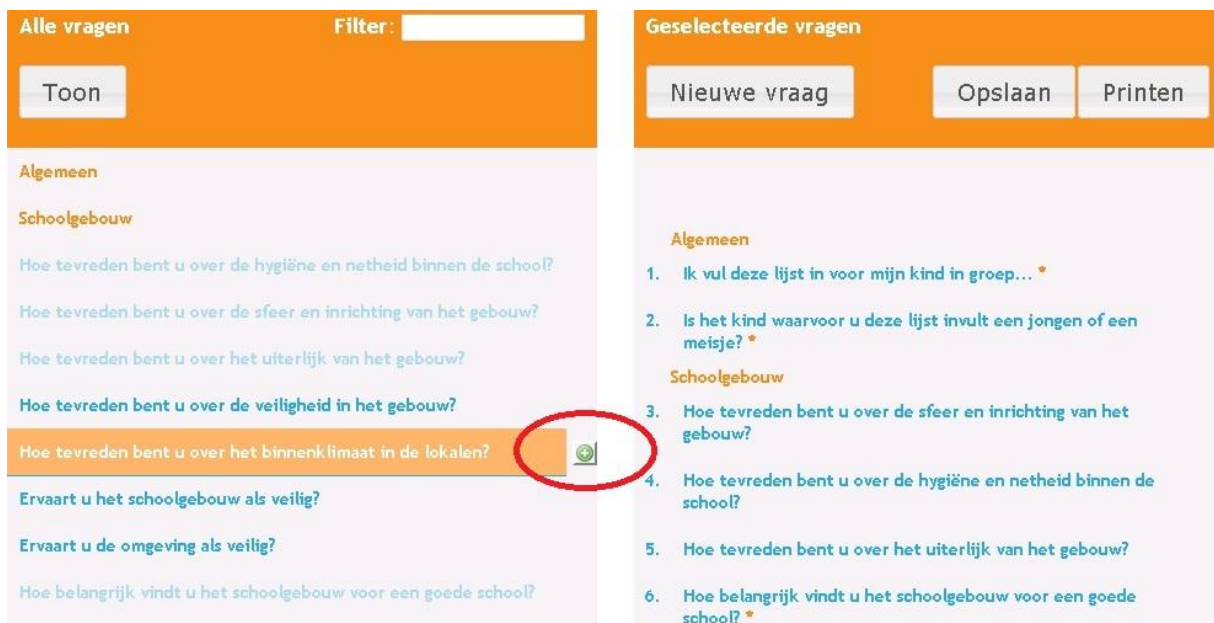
Alle vragen Filter:

Toon

Algemeen

Schoolgebouw

Hoe tevreden bent u over de hygiëne en netheid binnen de school?

Hoe tevreden bent u over de sfeer en inrichting van het gebouw?

Hoe tevreden bent u over het uiterlijk van het gebouw?

Hoe tevreden bent u over de veiligheid in het gebouw?

Hoe tevreden bent u over het binnenklimaat in de lokalen?

Ervaart u het schoolgebouw als veilig?

Ervaart u de omgeving als veilig?

Hoe belangrijk vindt u het schoolgebouw voor een goede school?

Geselecteerde vragen

Nieuwe vraag

Opslaan

Printen

Algemeen

1. Ik vul deze lijst in voor mijn kind in groep... *

2. Is het kind waarvoor u deze lijst invult een jongen of een meisje? *

Schoolgebouw

3. Hoe tevreden bent u over de sfeer en inrichting van het gebouw?

4. Hoe tevreden bent u over de hygiëne en netheid binnen de school?

5. Hoe tevreden bent u over het uiterlijk van het gebouw?

6. Hoe belangrijk vindt u het schoolgebouw voor een goede school? *